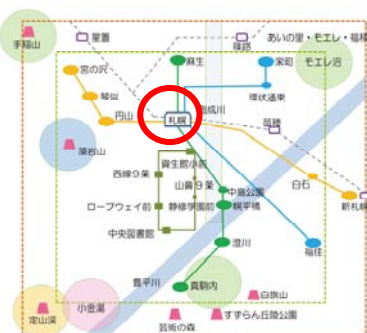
手稲山
星置
篠路
あいの里・モエレ・福移
麻生
栄町
モエレ沼
宮の沢
環状通東
琴似
円山
札幌
創成川
苗穂
藻岩山
資生館小学
西線9条
山鼻9条
中島公園
白石
ロープウェイ前
静修学園前
幌平橋
新札幌
中央図書館
澄川
福住
豊平川
真駒内
白旗山
定山渓
小金湯
芸術の森
すずらん丘陵公園